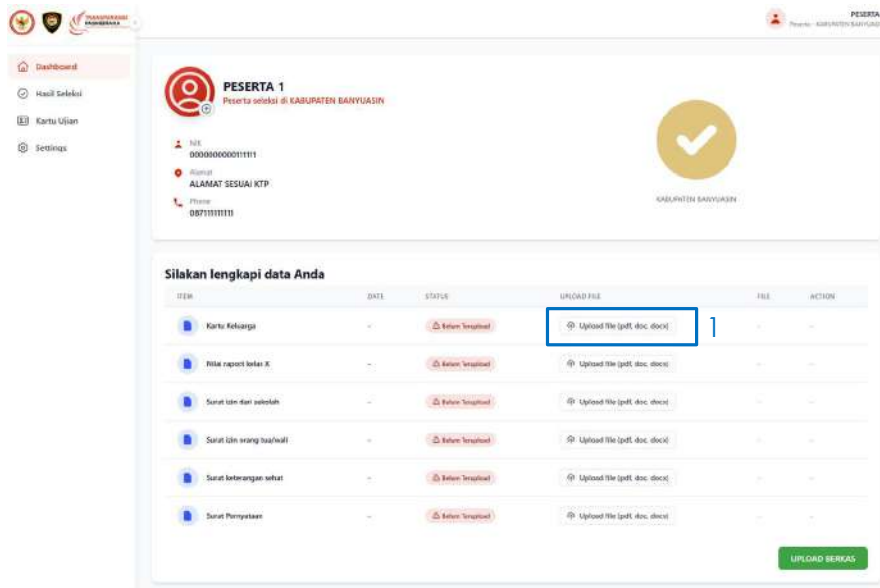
PESERTA
Peserta - KABUPATEN BANYUASIN

Dashboard
Hasil Seleksi
Kartu Ujian
Settings

PESERTA 1
Peserta seleksi di KABUPATEN BANYUASIN

NIK
0000000000111111
Alamat
ALAMAT SESUAI KTP
Phone
087111111111

KABUPATEN BANYUASIN

Silakan lengkapi data Anda

| ITEM | DATE | STATUS | UPLOAD FILE | FILE | ACTION |
|---|---|---|---|---|---|
| Kartu Keluarga | - | Belum Terupload | Upload file (pdf, doc, docx) | - | - |
| Nilai raport kelas X | - | Belum Terupload | Upload file (pdf, doc, docx) | - | - |
| Surat izin dari sekolah | - | Belum Terupload | Upload file (pdf, doc, docx) | - | - |
| Surat izin orang tua/wali | - | Belum Terupload | Upload file (pdf, doc, docx) | - | - |
| Surat keterangan sehat | - | Belum Terupload | Upload file (pdf, doc, docx) | - | - |
| Surat Pernyataan | - | Belum Terupload | Upload file (pdf, doc, docx) | - | - |

1

UPLOAD BERKAS